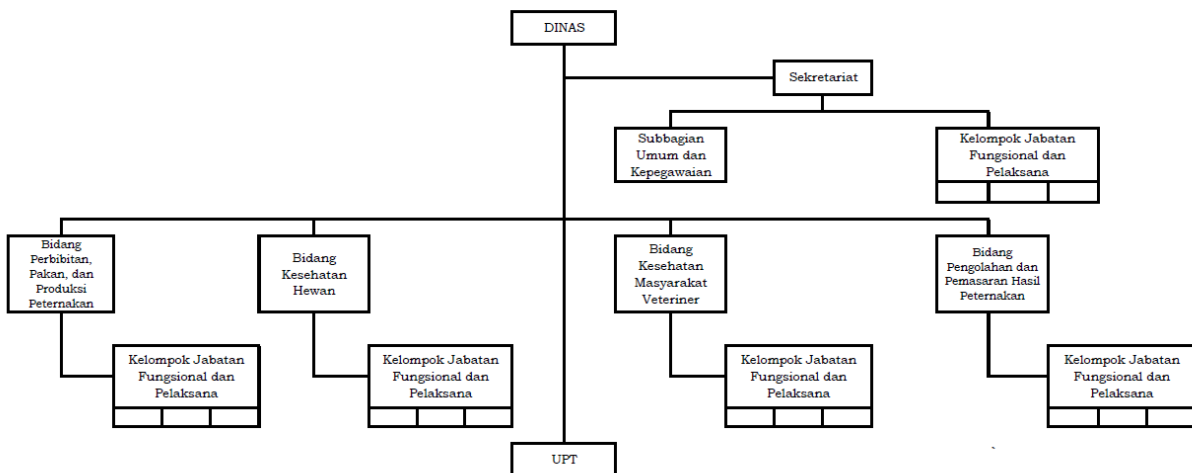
DINAS

Sekretariat

Subbagian Umum dan Kepegawaian

Kelompok Jabatan Fungsional dan Pelaksana

Bidang Perbibitan, Pakan, dan Produksi Peternakan

Kelompok Jabatan Fungsional dan Pelaksana

Bidang Kesehatan Hewan

Kelompok Jabatan Fungsional dan Pelaksana

Bidang Kesehatan Masyarakat Veteriner

Kelompok Jabatan Fungsional dan Pelaksana

Bidang Pengolahan dan Pemasaran Hasil Peternakan

Kelompok Jabatan Fungsional dan Pelaksana

UPT